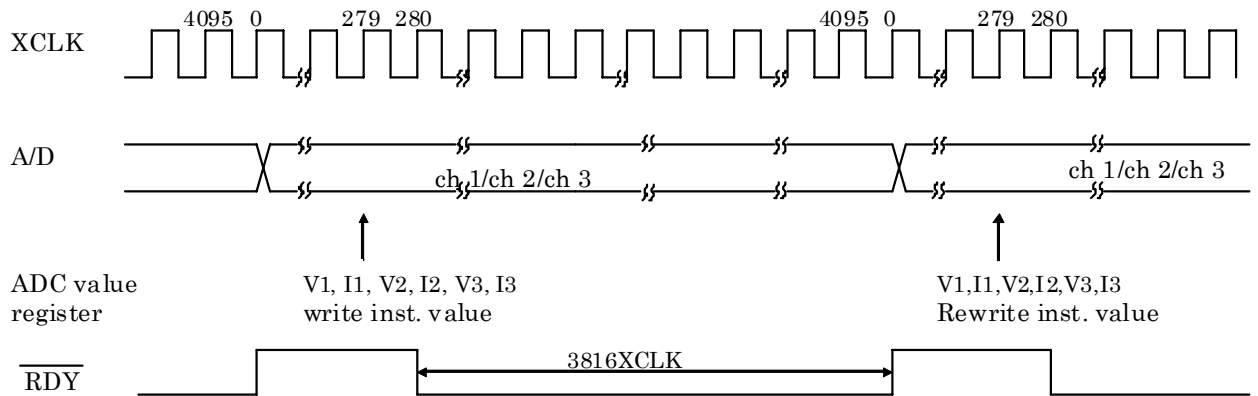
4095 0 279 280 4095 0 279 280

XCLK

A/D

ch 1/ch 2/ch 3

ch 1/ch 2/ch 3

ADC value register

V1, I1, V2, I2, V3, I3
write inst. value

V1,I1,V2,I2,V3,I3
Rewrite inst. value

$\overline{\text{RDY}}$

3816XCLK